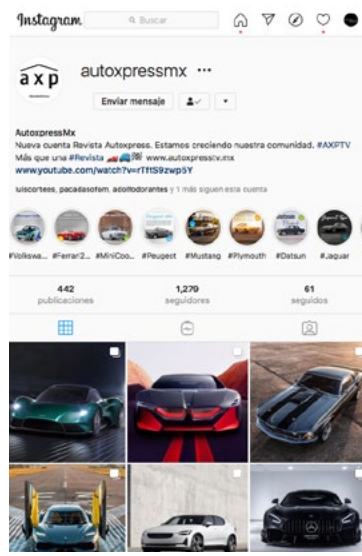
Instagram

Buscar

axp

autoxpressmx ···

Enviar mensaje

AutoxpressMx
Nueva cuenta Revista Autoxpress. Estamos creciendo nuestra comunidad. #AXPTV
Más que una #Revista www.autoxpresstv.mx
www.youtube.com/watch?v=rTftS9zwp5Y

luiscortees, pacadasofem, acoltodorantes y 1 más siguen esta cuenta

#Volkswa... #Ferrari2... #MiniCoo... #Peugeot #Mustang #Plymouth #Datsun #Jaguar

442
publicaciones

1,279
seguidores

61
seguidos